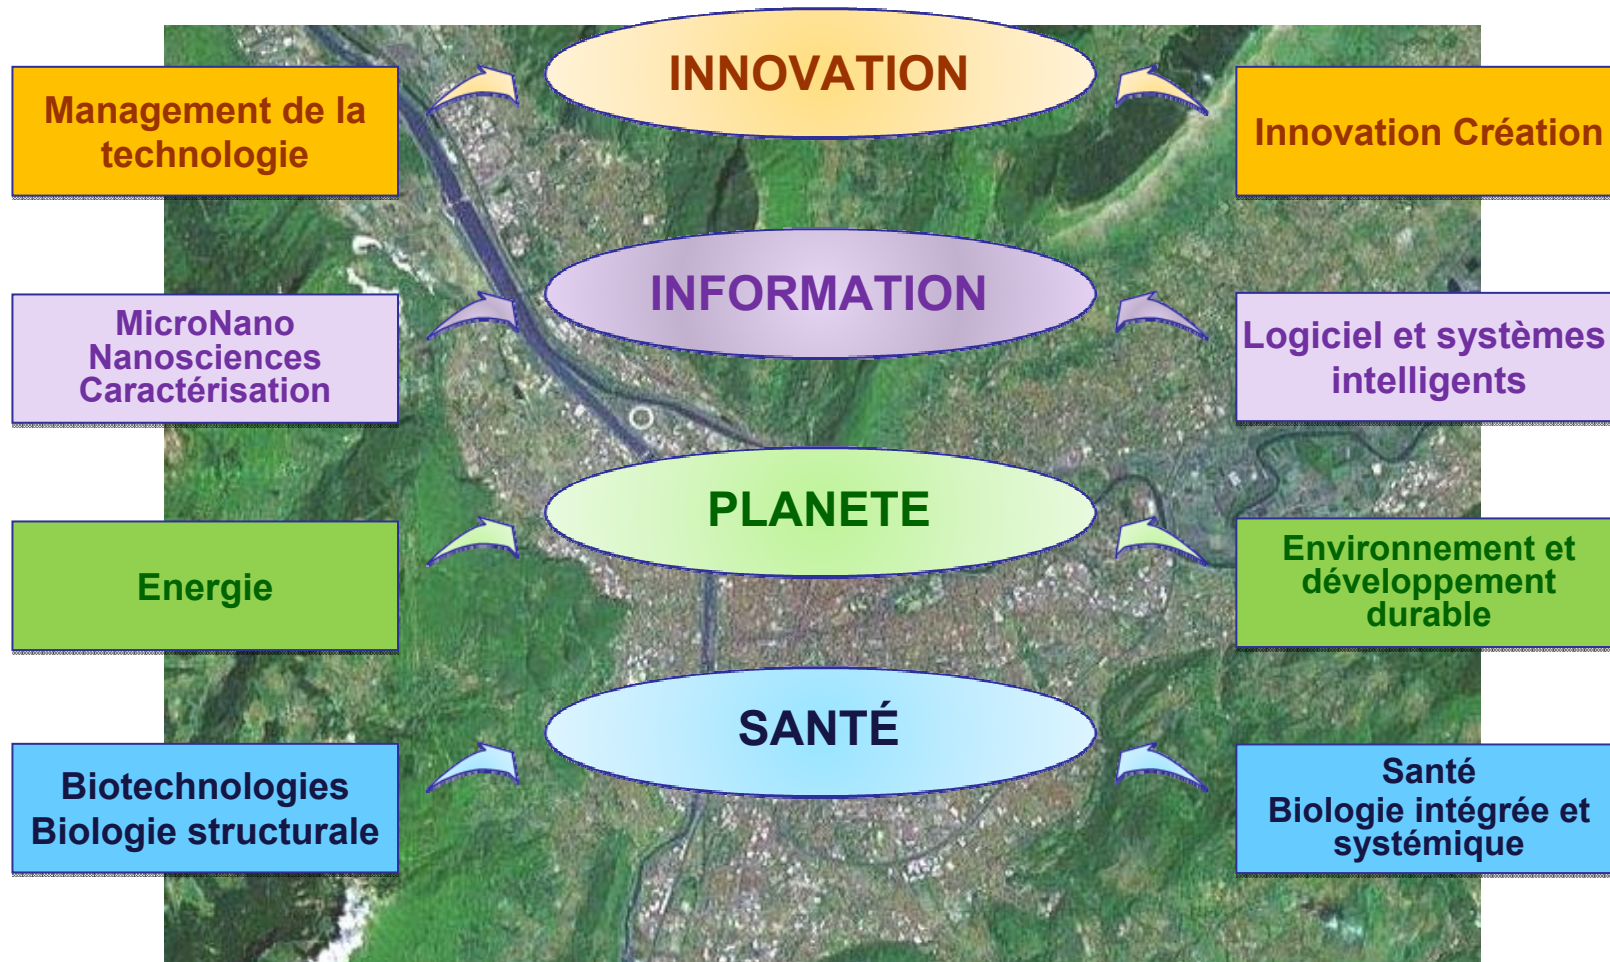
Management de la technologie

INNOVATION

Innovation Création

MicroNano
Nanosciences
Caractérisation

INFORMATION

Logiciel et systèmes intelligents

Energie

PLANETE

Environnement et développement durable

Biotechnologies
Biologie structurale

SANTÉ

Santé
Biologie intégrée et systémique